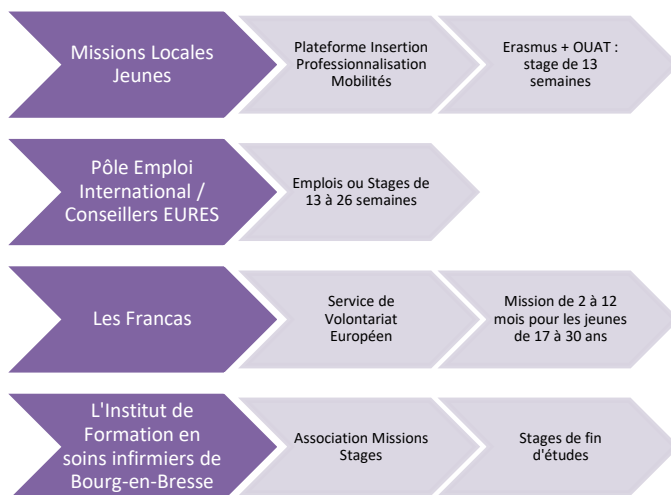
Missions Locales Jeunes

Plateforme Insertion Professionnalisation Mobilités

Erasmus + OUAT : stage de 13 semaines

Pôle Emploi International / Conseillers EURES

Emplois ou Stages de 13 à 26 semaines

Les Francas

Service de Volontariat Européen

Mission de 2 à 12 mois pour les jeunes de 17 à 30 ans

L'Institut de Formation en soins infirmiers de Bourg-en-Bresse

Association Missions Stages

Stages de fin d'études